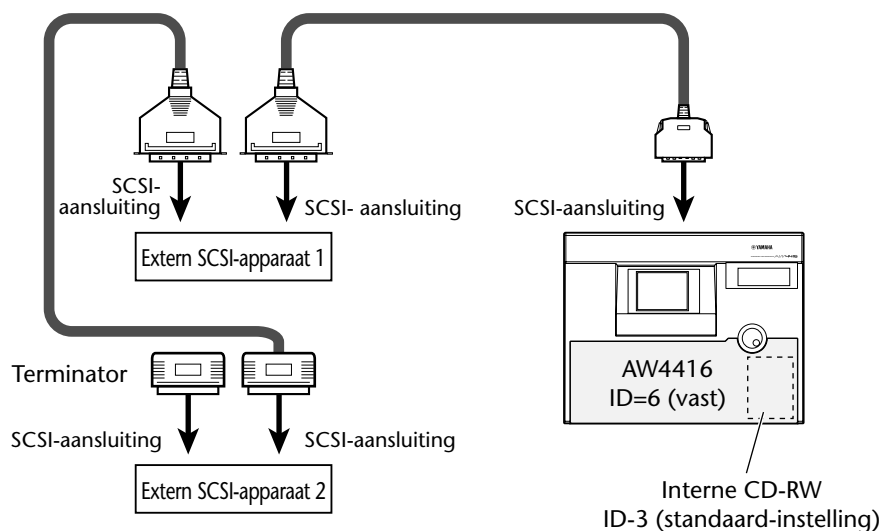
SCSI-aansluiting

SCSI- aansluiting

SCSI-aansluiting

Extern SCSI-apparaat 1

YAMAHA

AW4416
ID=6 (vast)

Terminator

SCSI-aansluiting

SCSI-aansluiting

Extern SCSI-apparaat 2

Interne CD-RW
ID-3 (standaard-instelling)